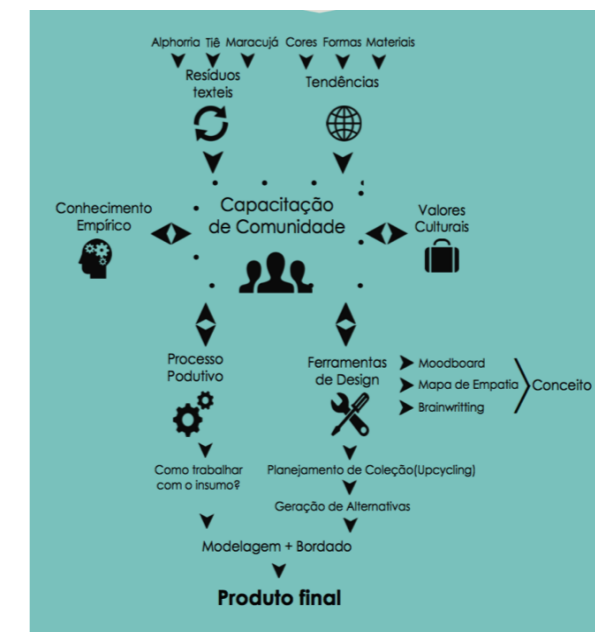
Alphorria Tiê Maracujá

Cores Formas Materiais

Resíduos texteis

Tendências

Conhecimento Empírico

Capacitação de Comunidade

Valores Culturais

Processo Podutivo

Ferramentas de Design

Moodboard

Mapa de Empatia

Brainwritting

Conceito

Como trabalhar com o insumo?

Planejamento de Coleção(Upcycling)

Geração de Alternativas

Modelagem + Bordado

Produto final